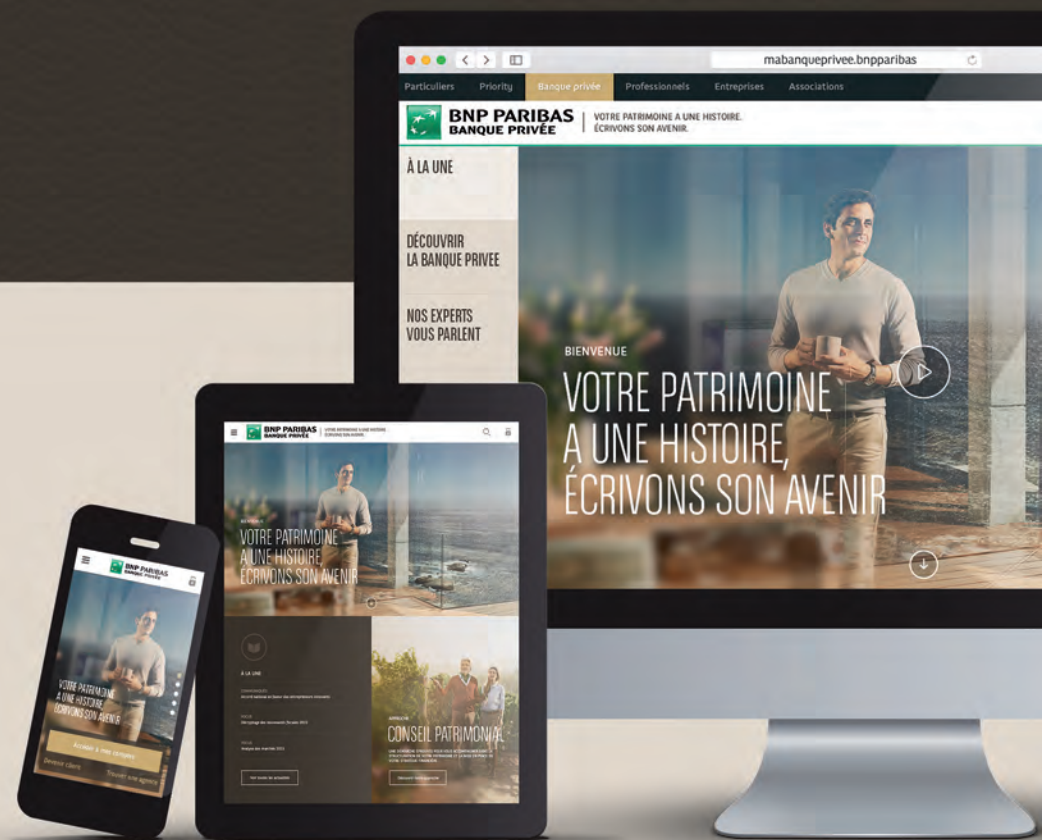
mabanqueprivee.bnpparibas

Particuliers Priority Banque privée Professionnels Entreprises Associations

BNP PARIBAS BANQUE PRIVÉE | VOTRE PATRIMOINE A UNE HISTOIRE. ÉCRIVONS SON AVENIR.

À LA UNE

DÉCOUVRIR LA BANQUE PRIVEE

NOS EXPERTS VOUS PARLENT

BIENVENUE

VOTRE PATRIMOINE A UNE HISTOIRE, ÉCRIVONS SON AVENIR

BNP PARIBAS BANQUE PRIVÉE | VOTRE PATRIMOINE A UNE HISTOIRE. ÉCRIVONS SON AVENIR.

VOTRE PATRIMOINE A UNE HISTOIRE, ÉCRIVONS SON AVENIR

À LA UNE

CONSEIL PATRIMONIAL

BNP PARIBAS BANQUE PRIVÉE

VOTRE PATRIMOINE A UNE HISTOIRE, ÉCRIVONS SON AVENIR

Accéder à mes comptes

Devenir client

Trouver une agence